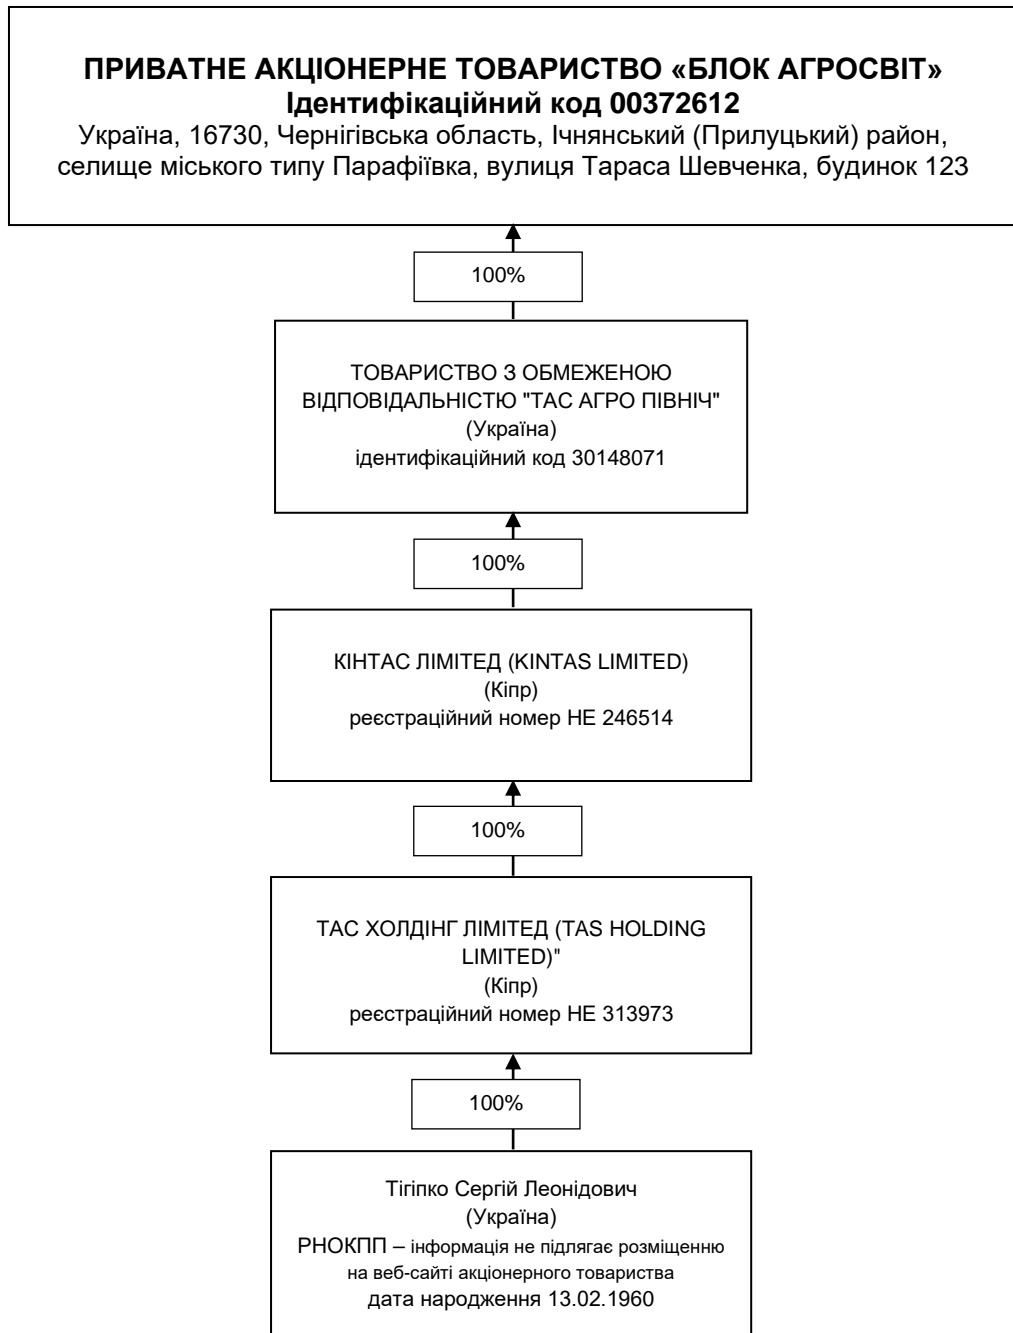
**ПРИВАТНЕ АКЦІОНЕРНЕ ТОВАРИСТВО «БЛОК АГРОСВІТ»**
**Ідентифікаційний код 00372612**
Україна, 16730, Чернігівська область, Ічнянський (Прилуцький) район, селище міського типу Парафіївка, вулиця Тараса Шевченка, будинок 123

100%

ТОВАРИСТВО З ОБМЕЖЕНОЮ ВІДПОВІДАЛЬНІСТЮ "ТАС АГРО ПІВНІЧ"
(Україна)
ідентифікаційний код 30148071

100%

КІНТАС ЛІМІТЕД (KINTAS LIMITED)
(Кіпр)
реєстраційний номер НЕ 246514

100%

ТАС ХОЛДІНГ ЛІМІТЕД (TAS HOLDING LIMITED)"
(Кіпр)
реєстраційний номер НЕ 313973

100%

Тігіпко Сергій Леонідович
(Україна)
РНОКПП – інформація не підлягає розміщенню на веб-сайті акціонерного товариства
дата народження 13.02.1960